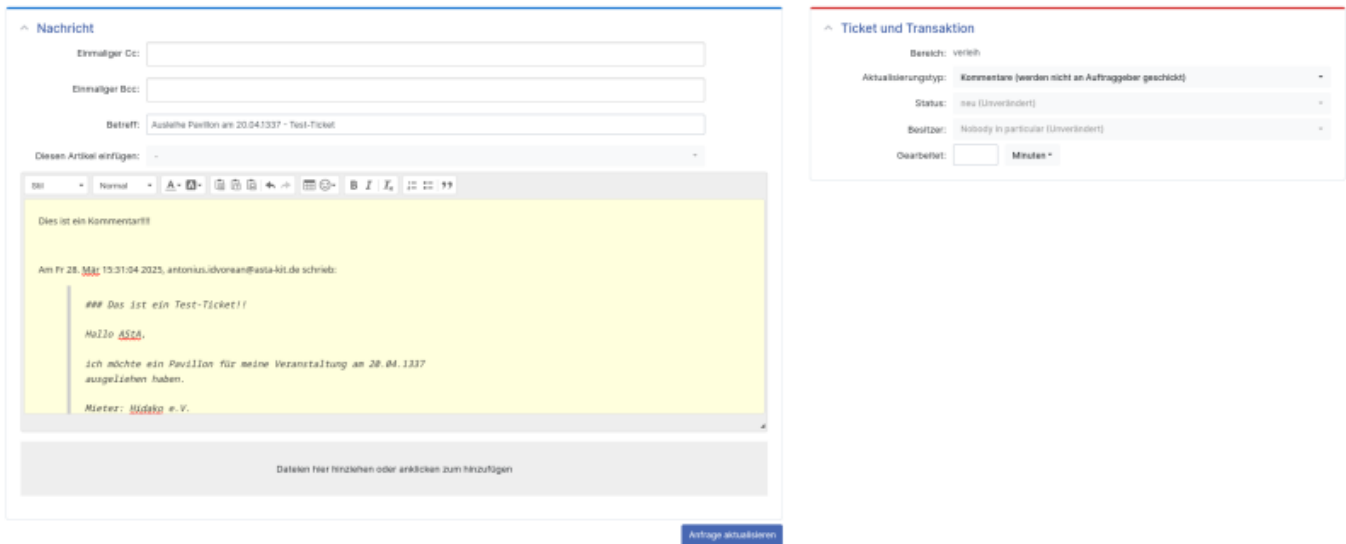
Nachricht

Einmaliger Cc:

Einmaliger Bcc:

Betreff: Ausleihe Pavillon am 20.04.1337 - Test-Ticket

Diesen Artikel einfügen: -

Stil Normal B I

Dies ist ein Kommentar!!!

Am Fr 28. Mär 15:31:04 2025, antonius.idvorean@asta-kit.de schrieb:

### Das ist ein Test-Ticket!!

Hallo AStA,

ich möchte ein Pavillon für meine Veranstaltung am 20.04.1337 ausgeliehen haben.

Mieter: Hidako e.V.

Dateien hier hinziehen oder anklicken zum hinzufügen

Anfrage aktualisieren

Ticket und Transaktion

Bereich: verleih

Aktualisierungstyp: Kommentare (werden nicht an Auftraggeber geschickt)

Status: neu (Unverändert)

Besitzer: Nobody in particular (Unverändert)

Gearbeitet: Minuten